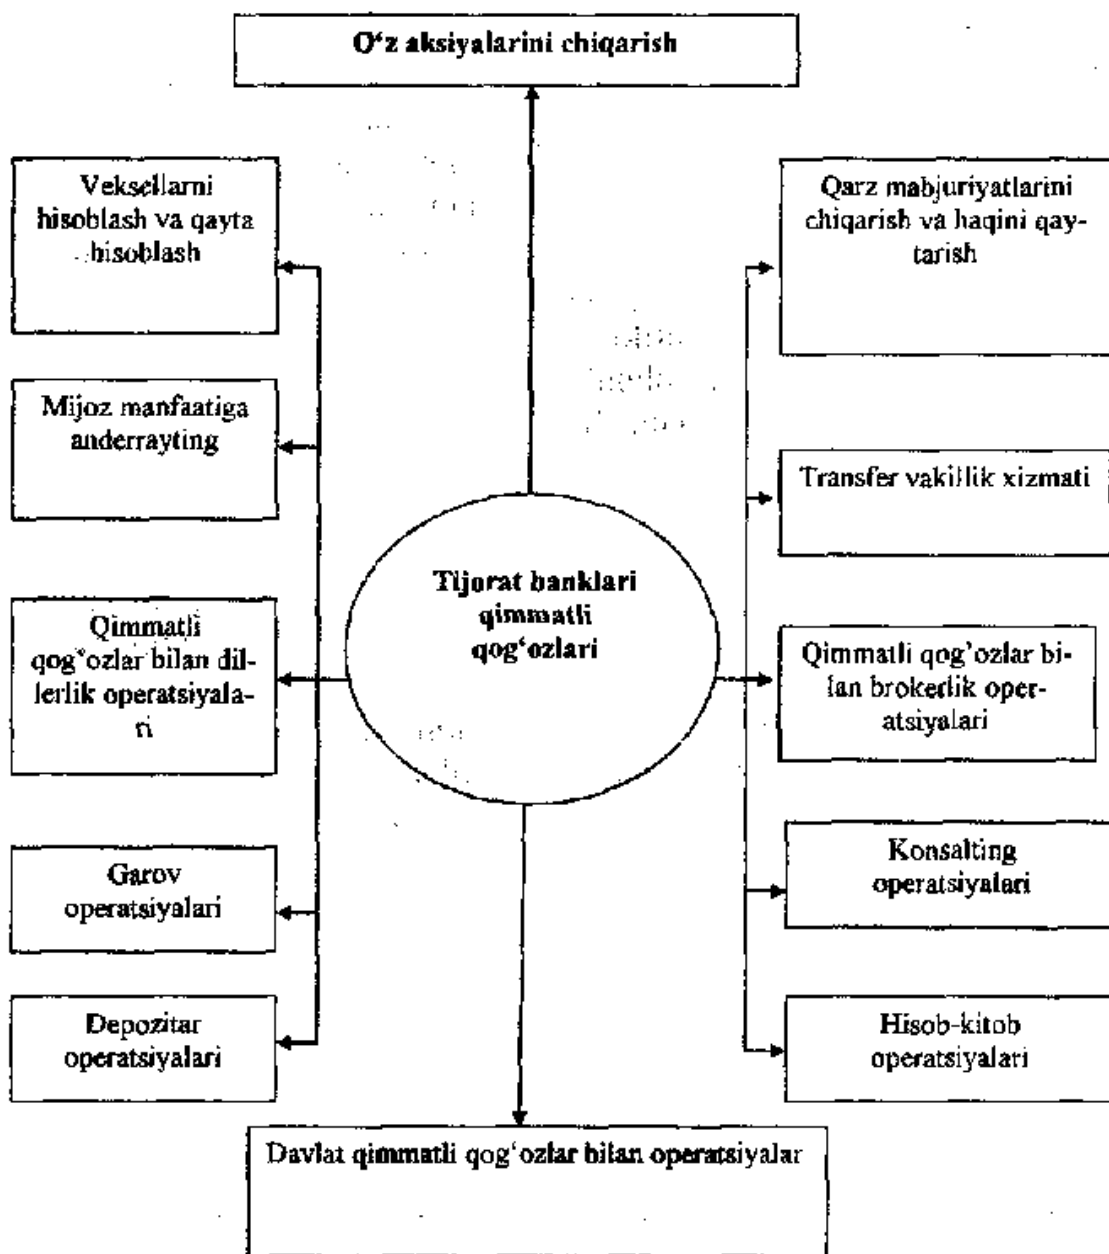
O‘z aksiyalarini chiqarish

Vekselarni hisoblash va qayta hisoblash

Mijoz manfaatiga anderrayting

Qimmatli qog‘ozlar bilan dillerlik operatsiyalari

Garov operatsiyalari

Depozitar operatsiyalari

Tijorat banklari qimmatli qog‘ozlari

Qarz mabjuriyatlarini chiqarish va haqini qaytarish

Transfer vakillik xizmati

Qimmatli qog’ozlar bilan brokerlik operatsiyalari

Konsalting operatsiyalari

Hisob-kitob operatsiyalari

Davlat qimmatli qog‘ozlar bilan operatsiyalar